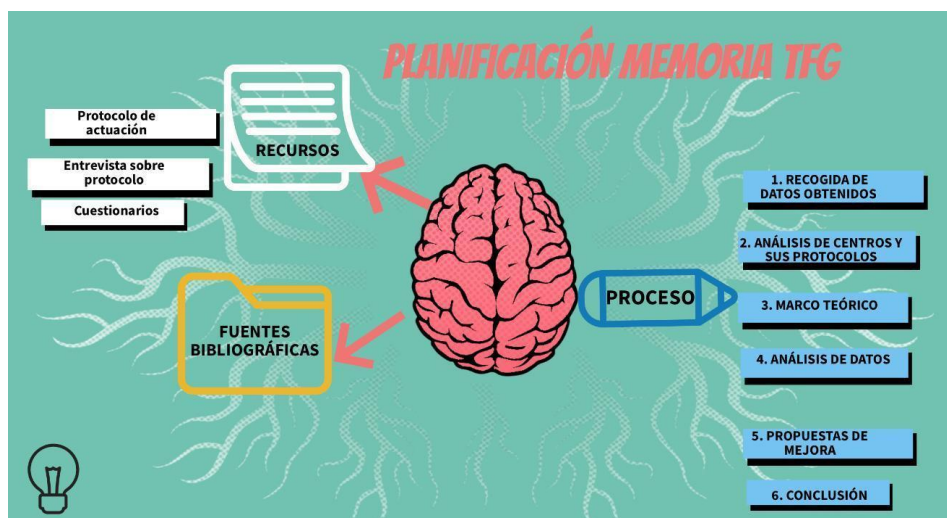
PLANIFICACIÓN MEMORIA TFG

Protocolo de actuación

Entrevista sobre protocolo

Cuestionarios

RECURSOS

FUENTES BIBLIOGRÁFICAS

PROCESO

1. RECOGIDA DE DATOS OBTENIDOS

2. ANÁLISIS DE CENTROS Y SUS PROTOCOLOS

3. MARCO TEÓRICO

4. ANÁLISIS DE DATOS

5. PROPUESTAS DE MEJORA

6. CONCLUSIÓN